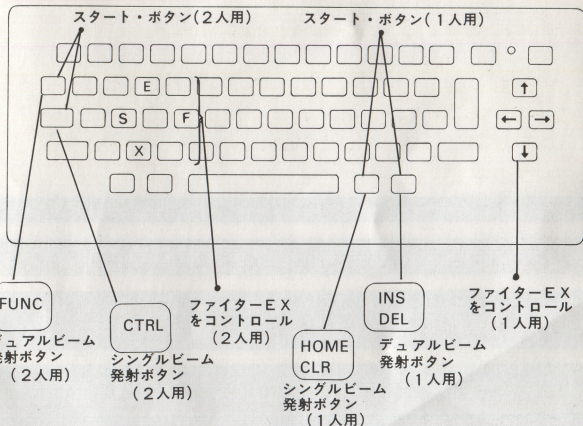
スタート・ボタン(2人用)

スタート・ボタン(1人用)

E

S

F

X

FUNC

デュアルビーム発射ボタン(2人用)

CTRL

シングルビーム発射ボタン(2人用)

ファイターEXをコントロール(2人用)

HOME CLR

シングルビーム発射ボタン(1人用)

INS DEL

デュアルビーム発射ボタン(1人用)

ファイターEXをコントロール(1人用)